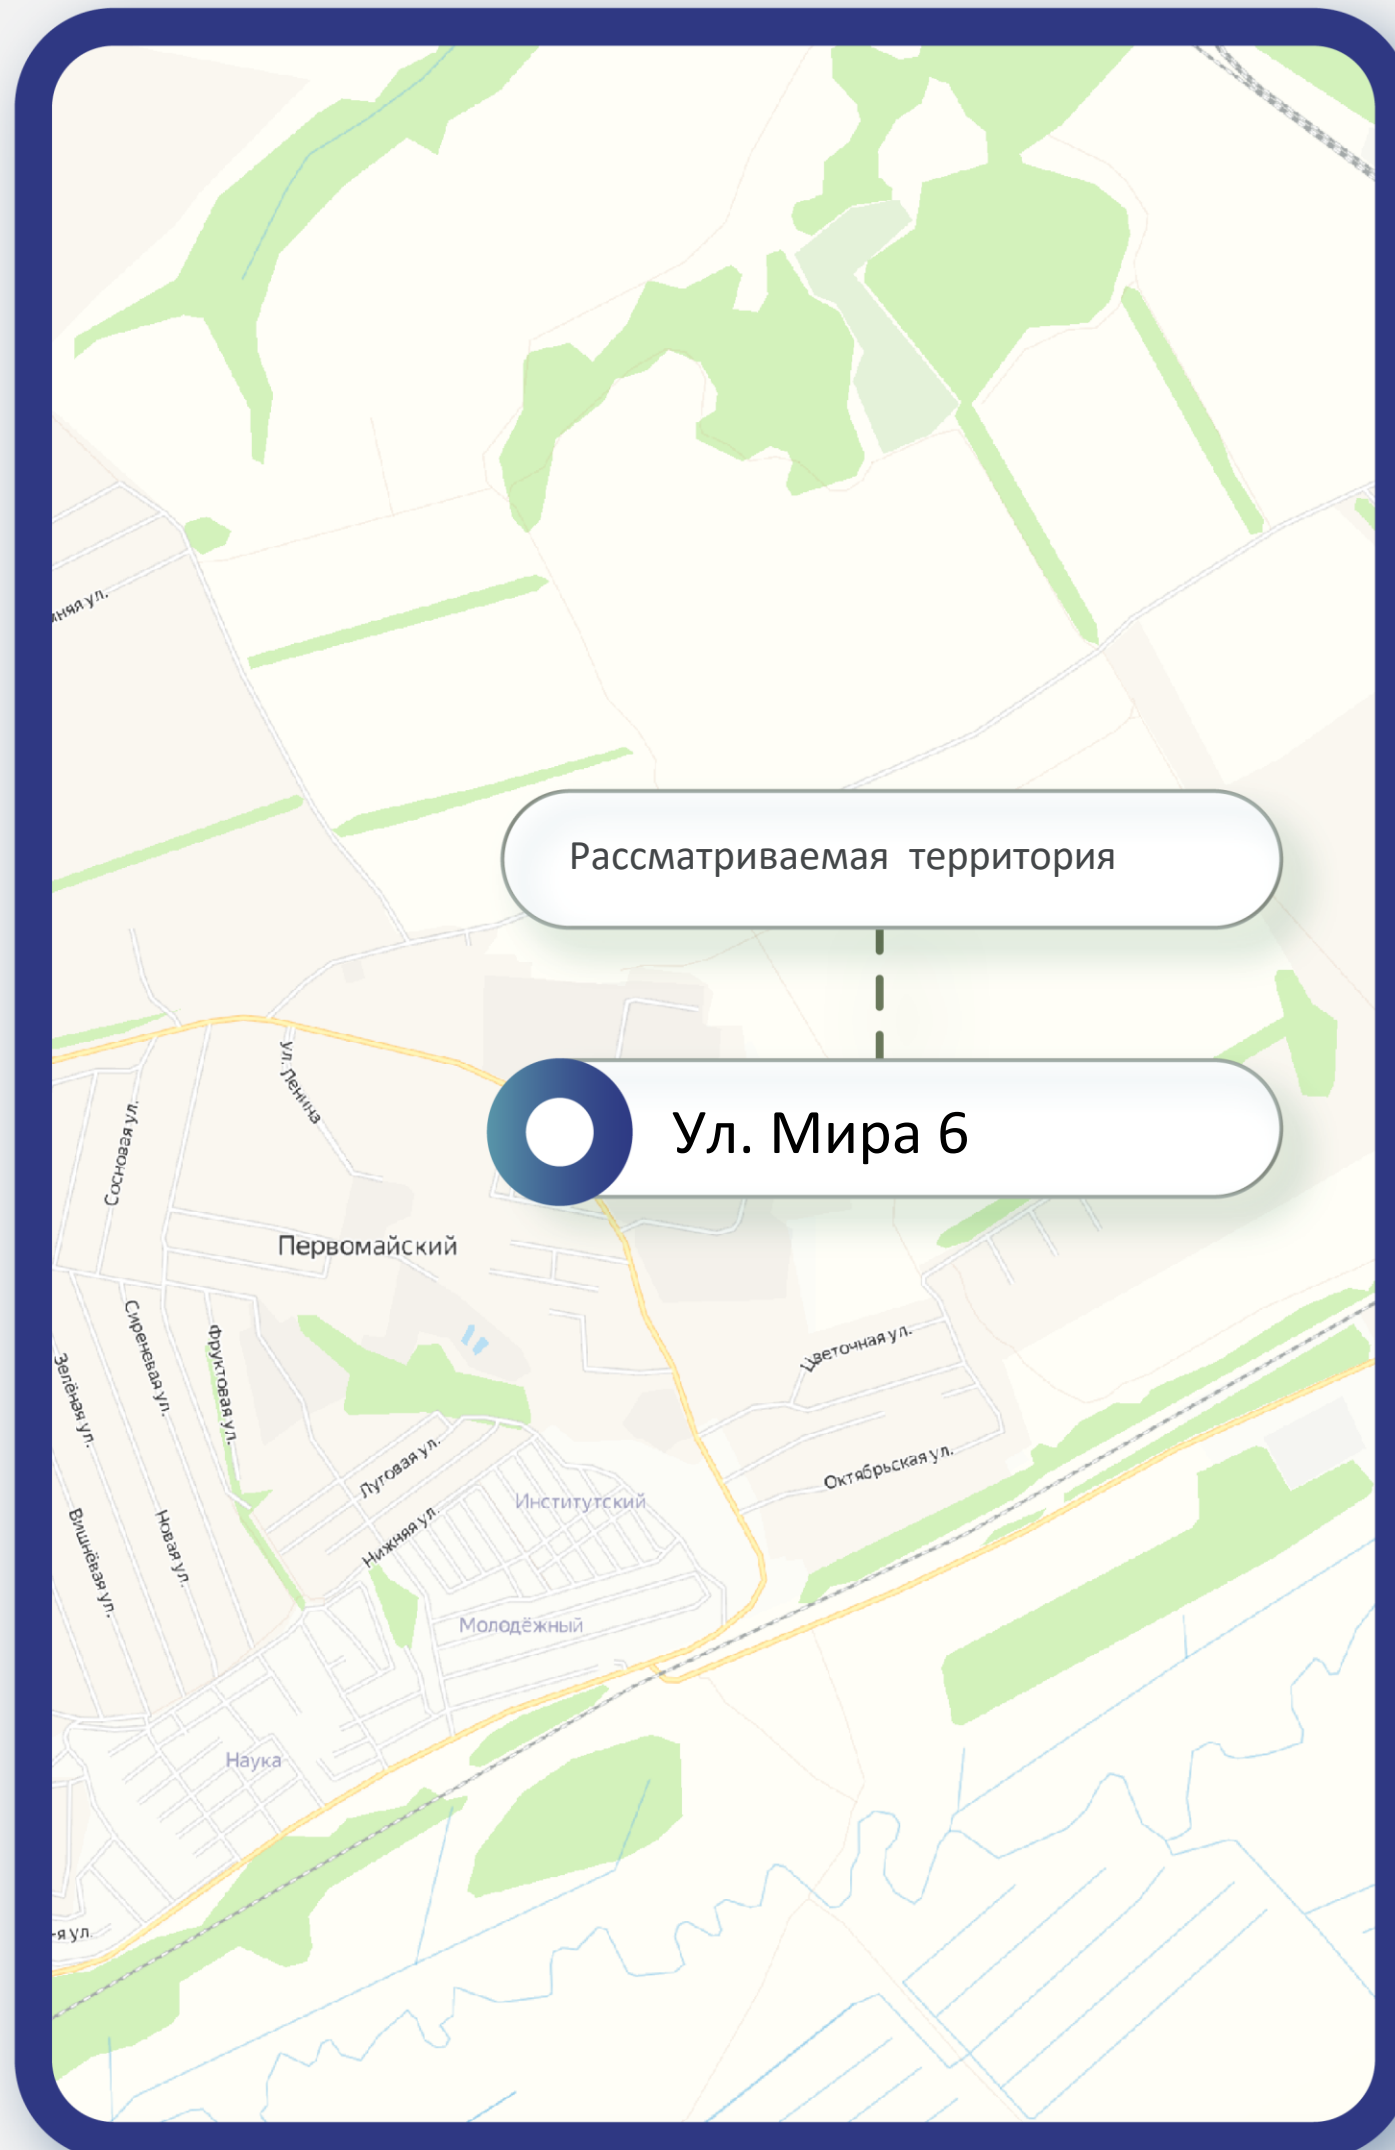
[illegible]няя ул.

Рассматриваемая территория

ул. Ленина

Сосновая ул.

Ул. Мира 6

Первомайский

Сиреневая ул.

Фруктовая ул.

Зелёная ул.

Цветочная ул.

Луговая ул.

Октябрьская ул.

Институтский

Нижняя ул.

Вишнёвая ул.

Новая ул.

Молодёжный

Наука

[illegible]я ул.